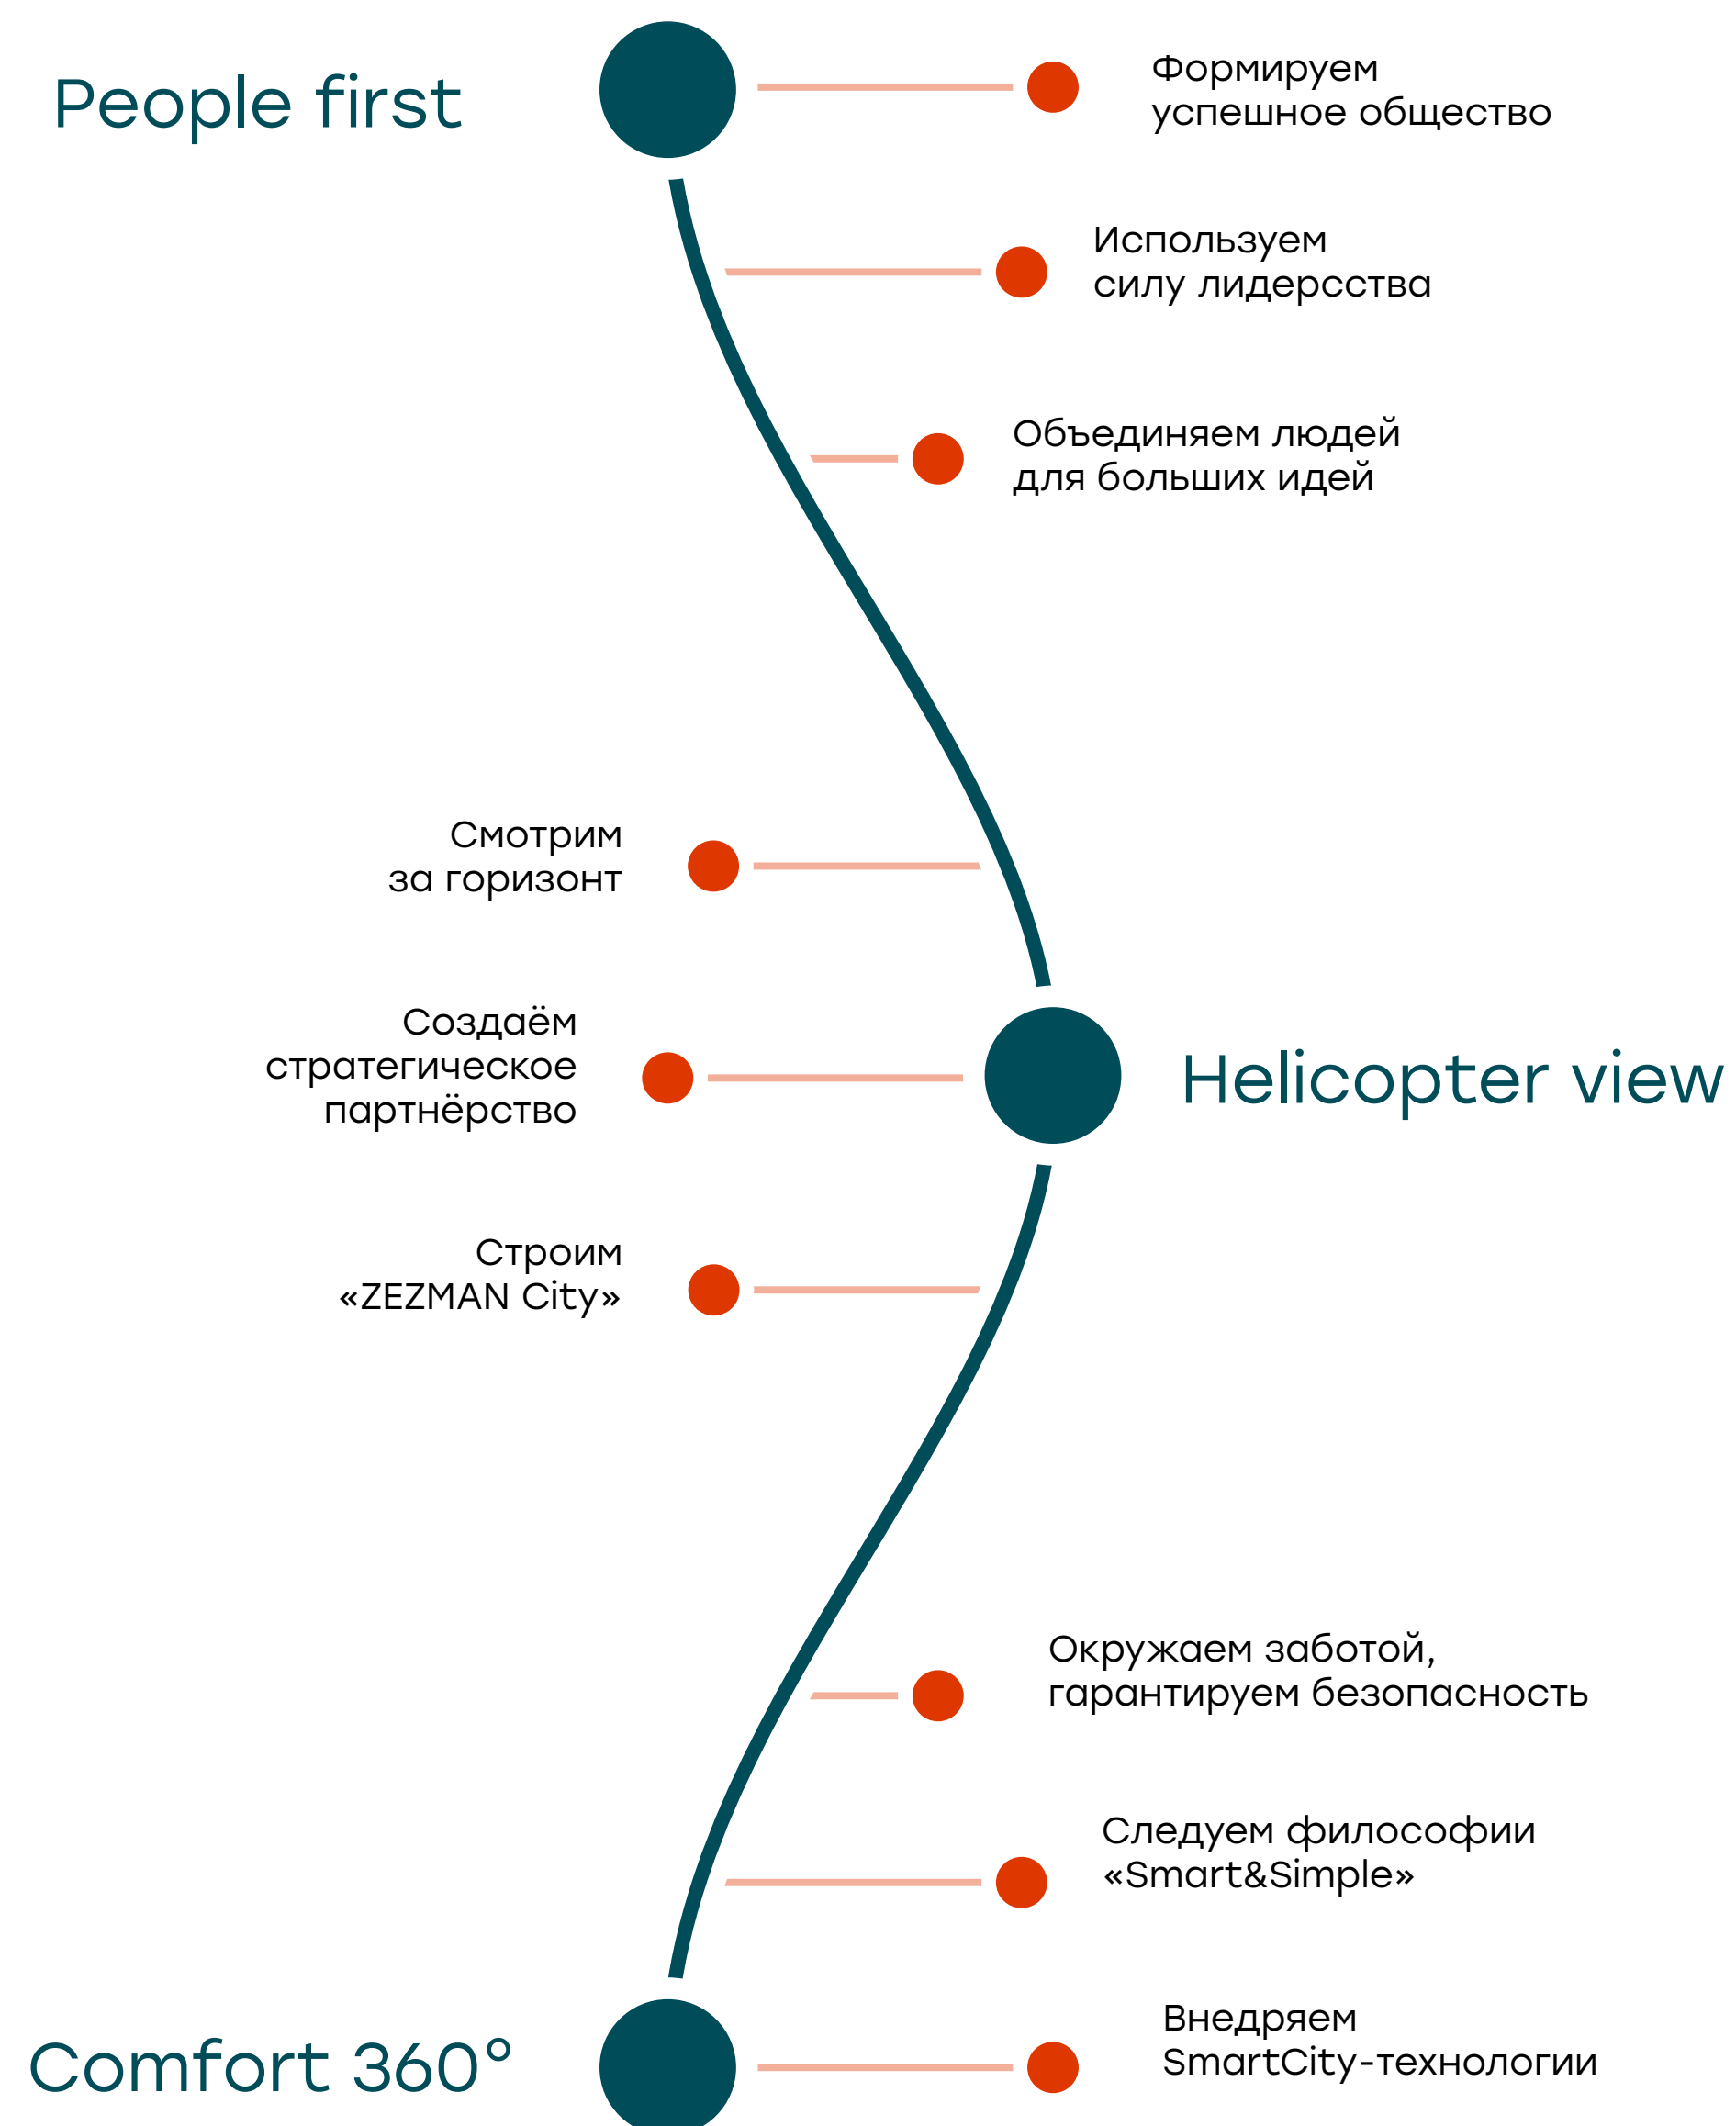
People first

Формируем успешное общество

Используем силу лидерсства

Объединяем людей для больших идей

Смотрим за горизонт

Создаём стратегическое партнёрство

Helicopter view

Строим «ZEZMAN City»

Окружаем заботой, гарантируем безопасность

Следуем философии «Smart&Simple»

Comfort 360°

Внедряем SmartCity-технологии